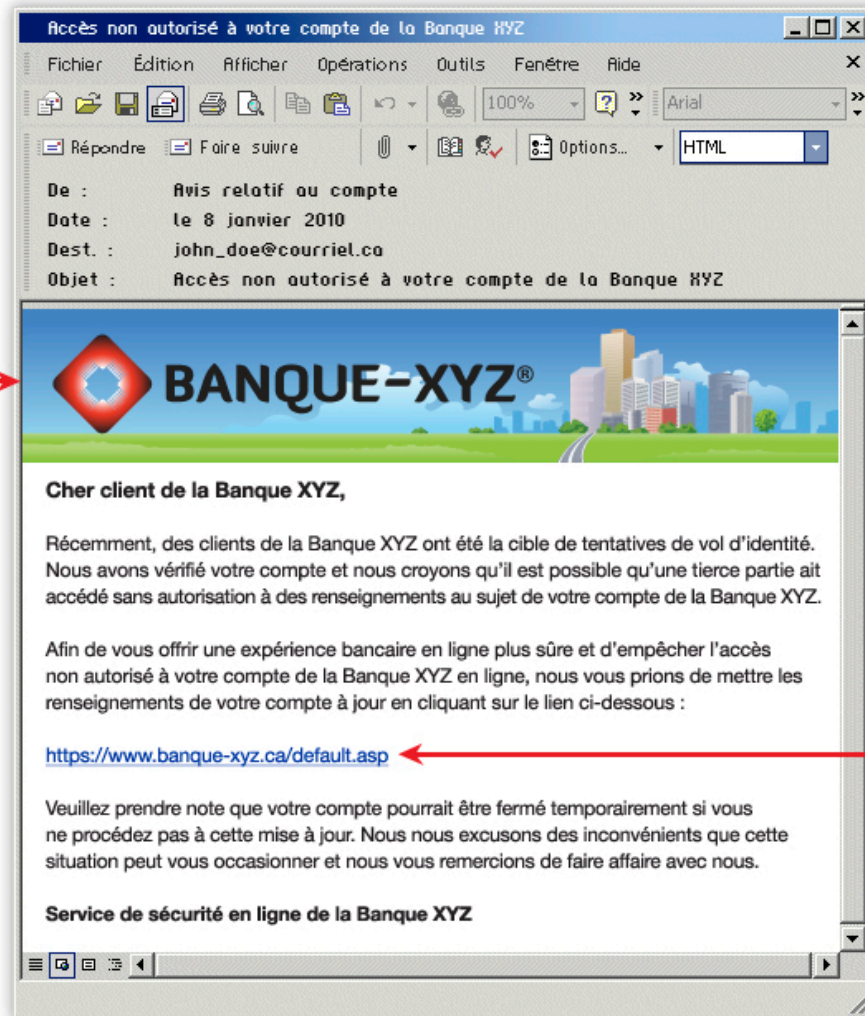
Accès non autorisé à votre compte de la Banque XYZ

Fichier Édition Afficher Opérations Outils Fenêtre Aide

100% Arial

Répondre Faire suivre Options... HTML

De : Avis relatif au compte
Date : le 8 janvier 2010
Dest. : john_doe@courriel.ca
Objet : Accès non autorisé à votre compte de la Banque XYZ

BANQUE-XYZ®

Cher client de la Banque XYZ,

Récemment, des clients de la Banque XYZ ont été la cible de tentatives de vol d'identité. Nous avons vérifié votre compte et nous croyons qu'il est possible qu'une tierce partie ait accédé sans autorisation à des renseignements au sujet de votre compte de la Banque XYZ.

Afin de vous offrir une expérience bancaire en ligne plus sûre et d'empêcher l'accès non autorisé à votre compte de la Banque XYZ en ligne, nous vous prions de mettre les renseignements de votre compte à jour en cliquant sur le lien ci-dessous :

https://www.banque-xyz.ca/default.asp

Veuillez prendre note que votre compte pourrait être fermé temporairement si vous ne procédez pas à cette mise à jour. Nous nous excusons des inconvénients que cette situation peut vous occasionner et nous vous remercions de faire affaire avec nous.

Service de sécurité en ligne de la Banque XYZ